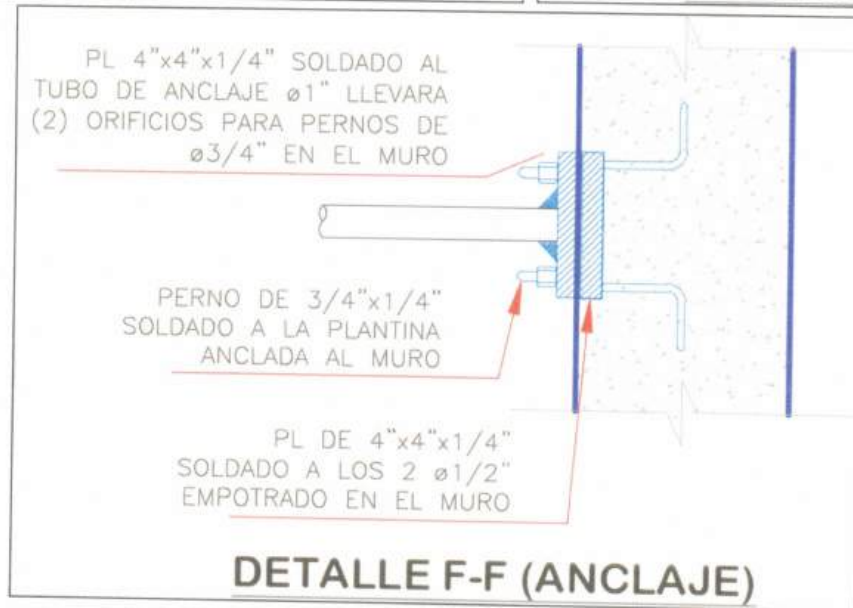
PL 4"x4"x1/4" SOLDADO AL TUBO DE ANCLAJE ø1" LLEVARA (2) ORIFICIOS PARA PERNOS DE ø3/4" EN EL MURO

PERNO DE 3/4"x1/4" SOLDADO A LA PLANTINA ANCLADA AL MURO

PL DE 4"x4"x1/4" SOLDADO A LOS 2 ø1/2" EMPOTRADO EN EL MURO

DETALLE F-F (ANCLAJE)